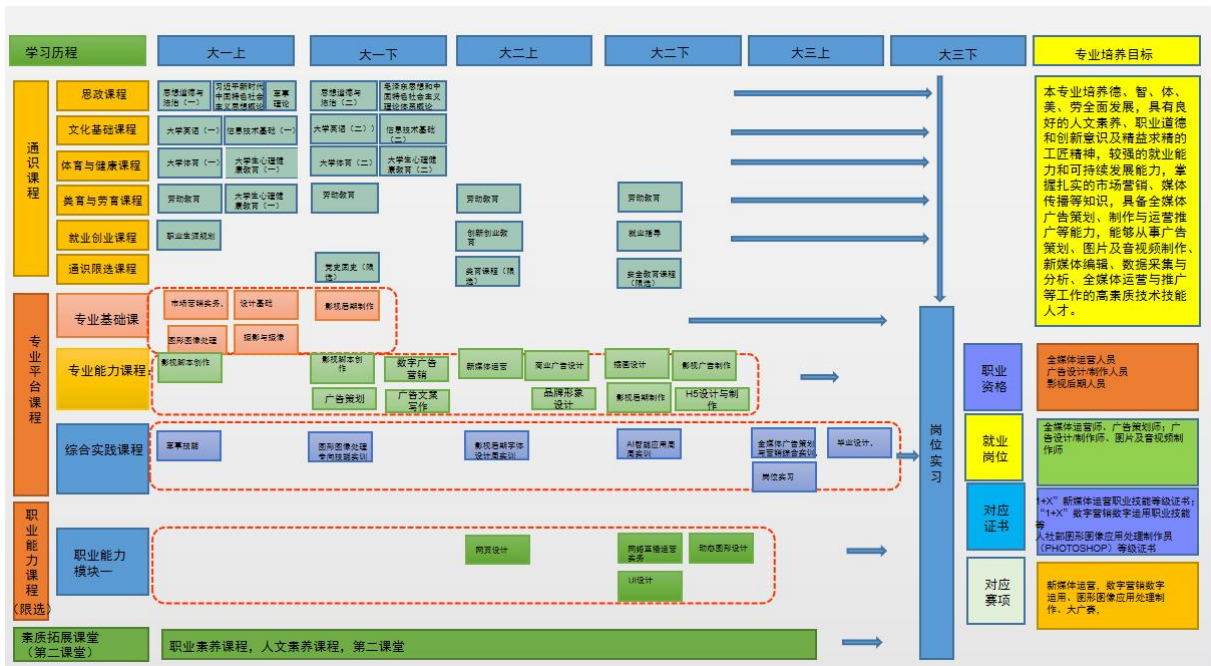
学习历程

大一上

大一下

大二上

大二下

大三上

大三下

专业培养目标

通识课程

思政课程

思想道德与法治（一）

习近平新时代中国特色社会主义思想概论

军事理论

思想道德与法治（二）

毛泽东思想和中国特色社会主义理论体系概论

文化基础课程

大学英语（一）

信息技术基础（一）

大学英语（二）

信息技术基础（二）

体育与健康课程

大学体育（一）

大学生心理健康教育（一）

大学体育（二）

大学生心理健康教育（二）

美育与劳育课程

劳动教育

大学生心理健康教育（一）

劳动教育

劳动教育

劳动教育

就业创业课程

职业生涯规划

创新创业教育

就业指导

通识限选课程

党史国史（限选）

美育课程（限选）

安全教育课程（限选）

专业平台课程

专业基础课

市场营销实务

设计基础

影视后期制作

图形图像处理

摄影与摄像

专业能力课程

影视脚本创作

影视脚本创作

数字广告营销

新媒体运营

商业广告设计

插画设计

影视广告制作

广告策划

广告文案写作

品牌形象设计

影视后期制作

H5设计与制作

综合实践课程

军事技能

图形图像处理专项技能实训

影视后期制作设计周实训

AI智能应用周实训

全媒体广告策划与营销综合实训

毕业设计。

岗位实习

职业能力课程（限选）

职业能力模块一

网页设计

网络直播运营实务

动态图形设计

UI设计

素质拓展课堂（第二课堂）

职业素养课程，人文素养课程，第二课堂

岗位实习

本专业培养德、智、体、美、劳全面发展，具有良好的人文素养、职业道德和创新意识及精益求精的工匠精神，较强的就业能力和可持续发展能力，掌握扎实的市场营销、媒体传播等知识，具备全媒体广告策划、制作与运营推广等能力，能够从事广告策划、图片及音视频制作、新媒体编辑、数据采集与分析、全媒体运营与推广等工作的高素质技术技能人才。

职业资格

全媒体运营人员
广告设计制作人员
影视后期人员

就业岗位

全媒体运营师、广告策划师；广告设计制作师、图片及音视频制作师

对应证书

“1+X”新媒体运营职业技能等级证书；“1+X”数字营销数字运用职业技能等
人社部图形图像应用处理制作员（PHOTOSHOP）等级证书

对应赛项

新媒体运营，数字营销数字运用、图形图像应用处理制作、大广赛。